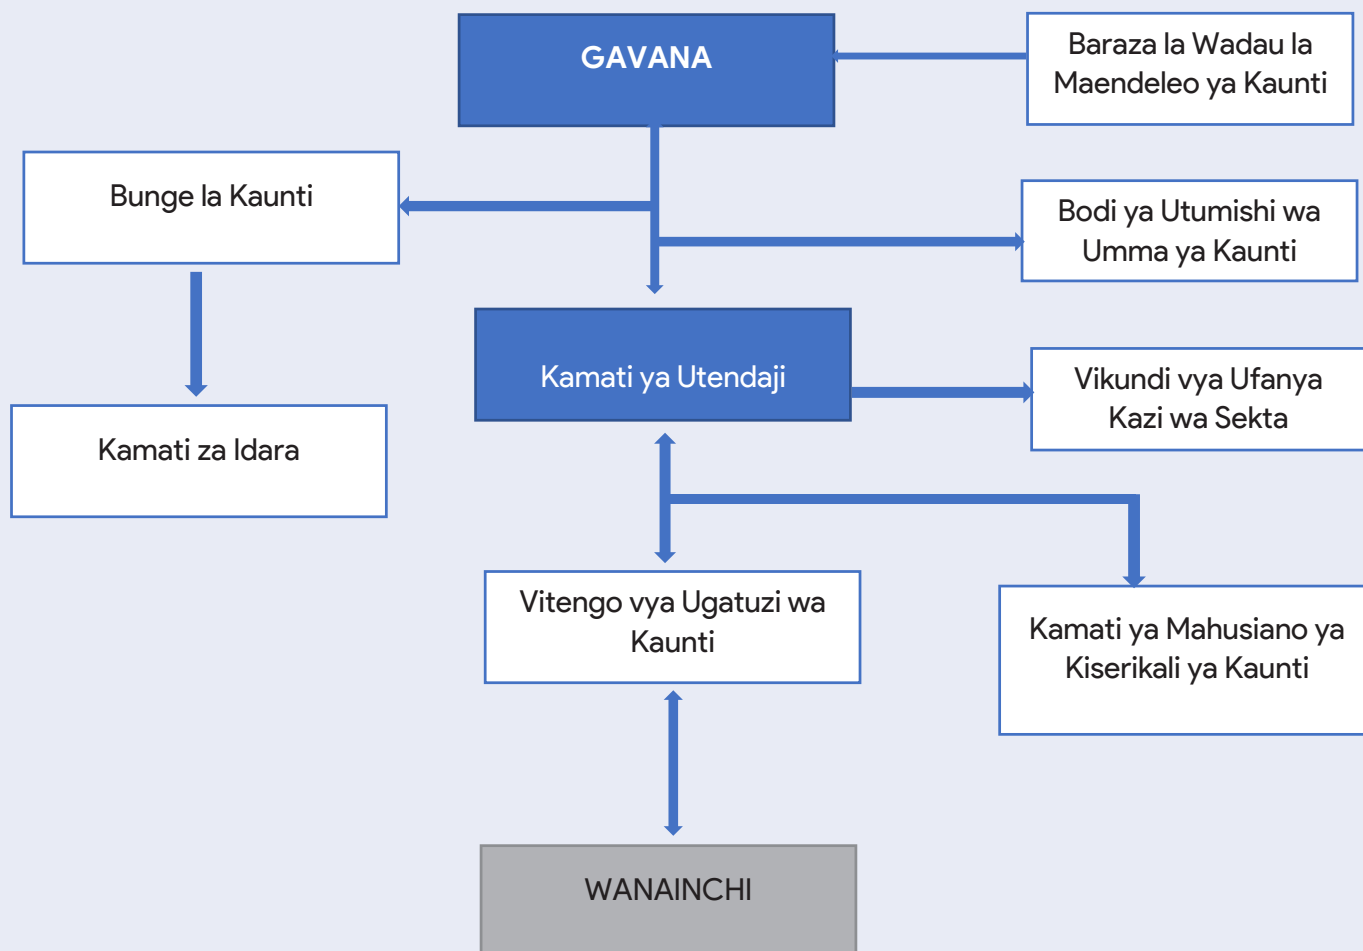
GAVANA

Baraza la Wadau la Maendeleo ya Kaunti

Bunge la Kaunti

Bodi ya Utumishi wa Umma ya Kaunti

Kamati ya Utendaji

Vikundi vya Ufanya Kazi wa Sekta

Kamati za Idara

Vitengo vya Ugatuzi wa Kaunti

Kamati ya Mahusiano ya Kiserikali ya Kaunti

WANAINCHI